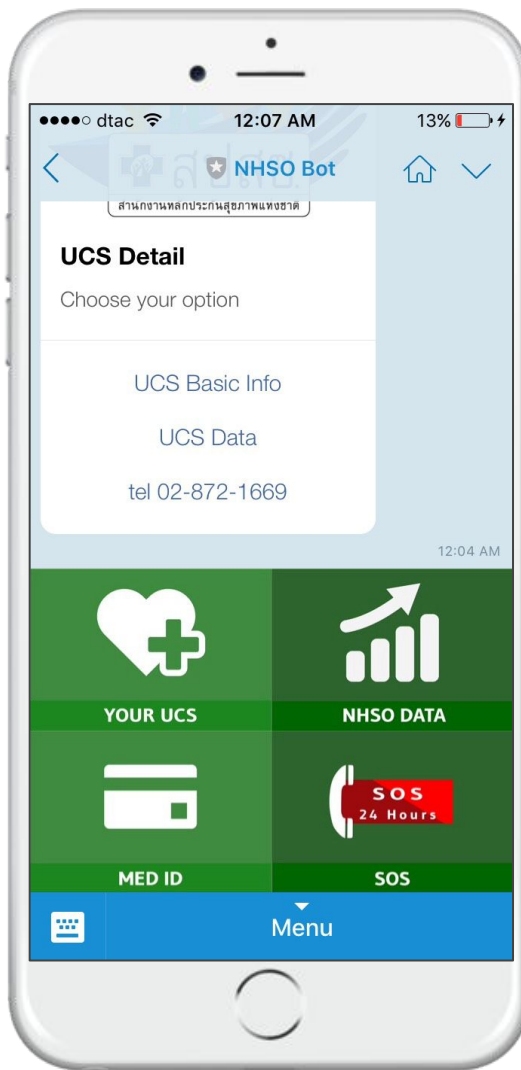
●●●●○ dtac 12:07 AM 13%

NHSO Bot

สำนักงานหลักประกันสุขภาพแห่งชาติ

UCS Detail

Choose your option

UCS Basic Info

UCS Data

tel 02-872-1669

12:04 AM

YOUR UCS

NHSO DATA

SOS
24 Hours

MED ID

SOS

Menu